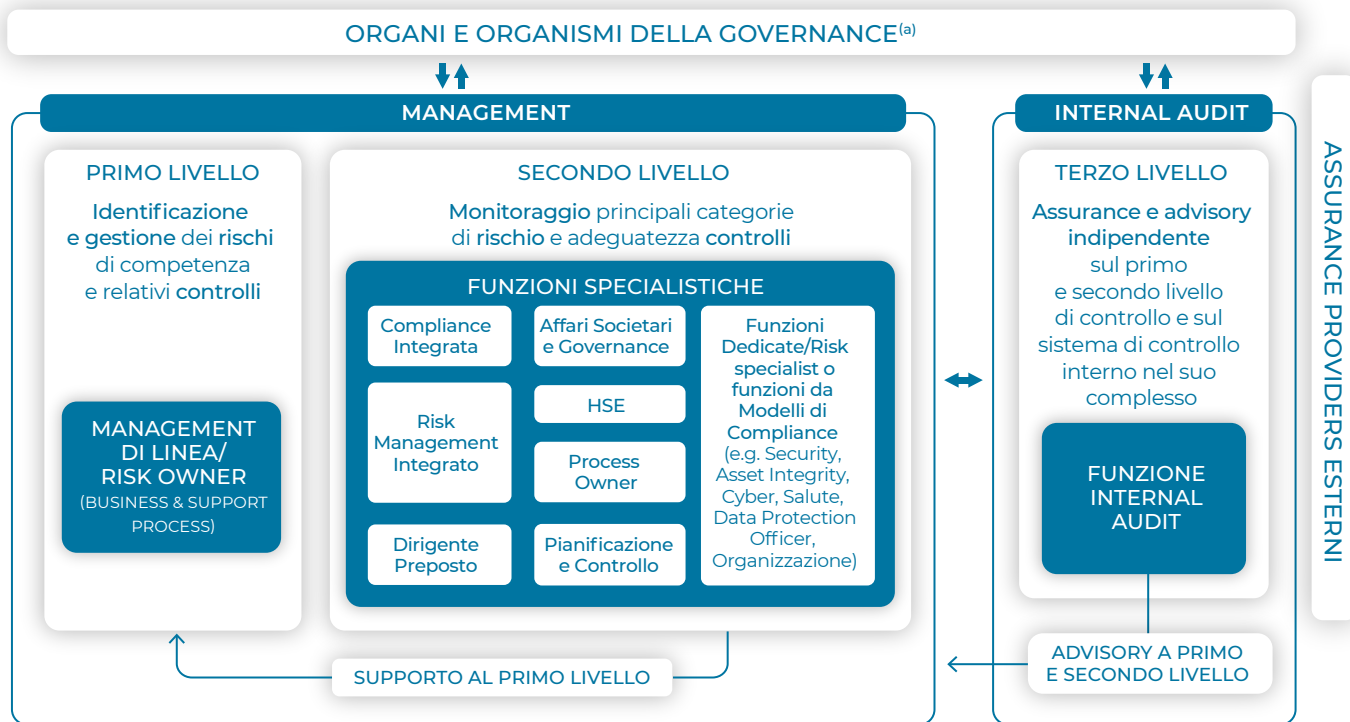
ORGANI E ORGANISMI DELLA GOVERNANCE$^{(a)}$

MANAGEMENT

INTERNAL AUDIT

ASSURANCE PROVIDERS ESTERNI

PRIMO LIVELLO

Identificazione e gestione dei rischi di competenza e relativi controlli

MANAGEMENT DI LINEA/ RISK OWNER

(BUSINESS & SUPPORT PROCESS)

SECONDO LIVELLO

Monitoraggio principali categorie di rischio e adeguatezza controlli

FUNZIONI SPECIALISTICHE

Compliance Integrata

Affari Societari e Governance

Funzioni Dedicate/Risk specialist o funzioni da Modelli di Compliance (e.g. Security, Asset Integrity, Cyber, Salute, Data Protection Officer, Organizzazione)

Risk Management Integrato

HSE

Process Owner

Dirigente Preposto

Pianificazione e Controllo

TERZO LIVELLO

Assurance e advisory indipendente sul primo e secondo livello di controllo e sul sistema di controllo interno nel suo complesso

FUNZIONE INTERNAL AUDIT

SUPPORTO AL PRIMO LIVELLO

ADVISORY A PRIMO E SECONDO LIVELLO